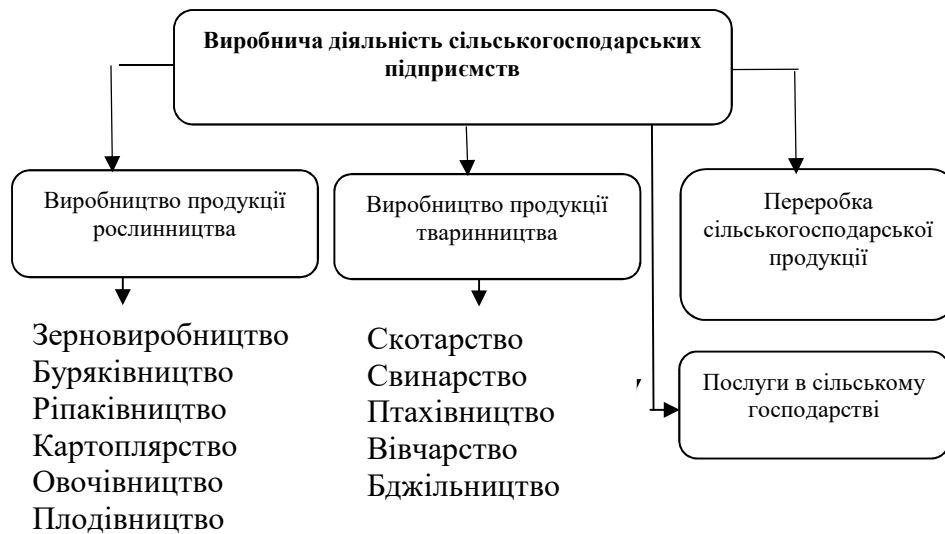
Виробнича діяльність сільськогосподарських підприємств

Виробництво продукції рослинництва

Виробництво продукції тваринництва

Переробка сільськогосподарської продукції

Зерновиробництво
Буряківництво
Ріпаківництво
Картоплярство
Овочівництво
Плодівництво

Скотарство
Свинарство
Птахівництво
Вівчарство
Бджільництво

Послуги в сільському господарстві